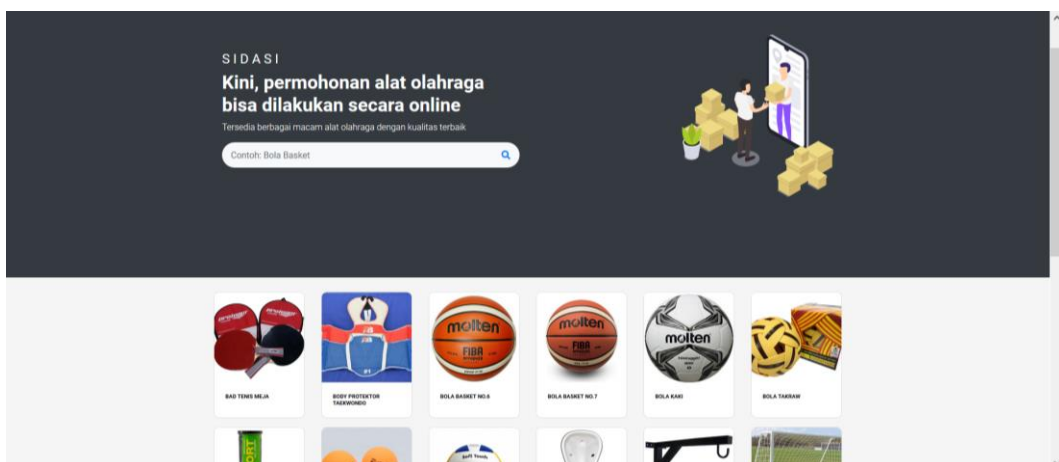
SIDASI

Kini, permohonan alat olahraga bisa dilakukan secara online

Tersedia berbagai macam alat olahraga dengan kualitas terbaik

Contoh: Bola Basket

BAD TENIS MEJA

BODY PROTEKTOR TAEKWONDO

BOLA BASKET NO.6

BOLA BASKET NO.7

BOLA KAKI

BOLA TAKRAW